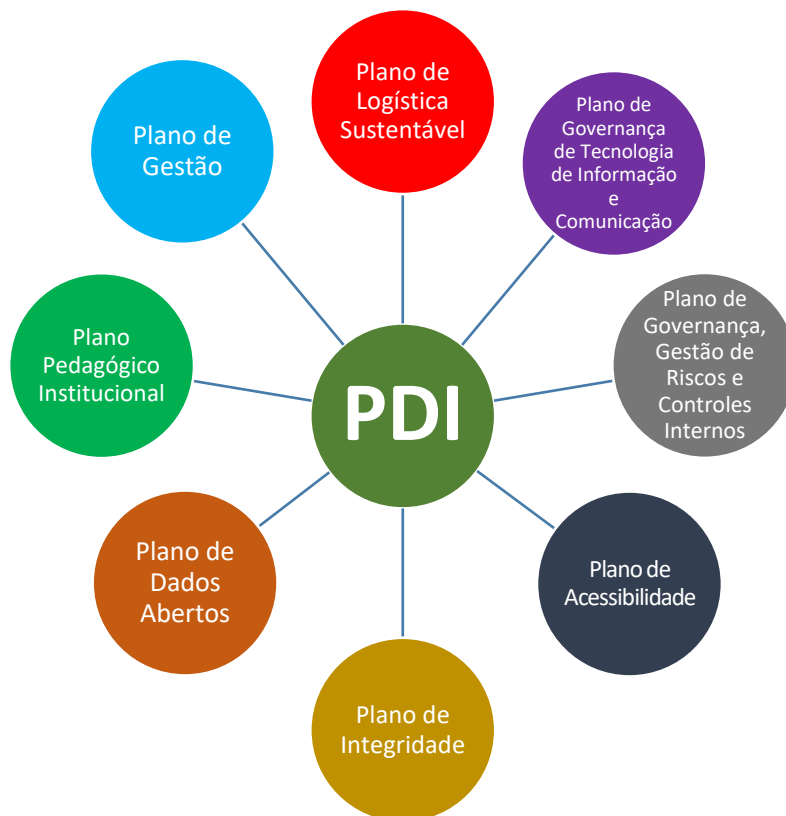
Plano de Logística Sustentável

Plano de Governança de Tecnologia de Informação e Comunicação

Plano de Governança, Gestão de Riscos e Controles Internos

Plano de Acessibilidade

Plano de Integridade

Plano de Dados Abertos

Plano Pedagógico Institucional

Plano de Gestão

PDI